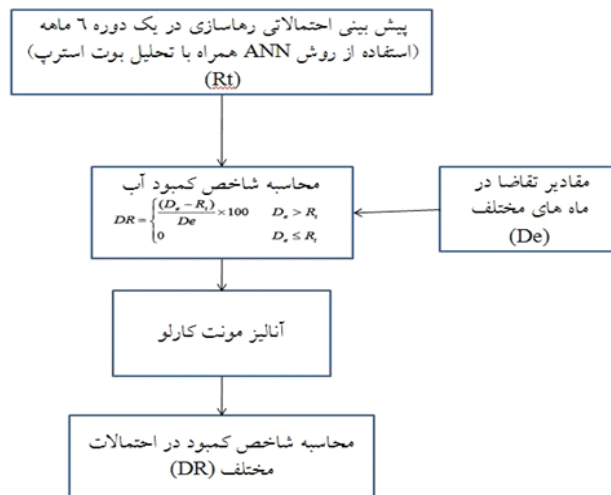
پیش بینی احتمالاتی رهاسازی در یک دوره ٦ ماهه (استفاده از روش ANN همراه با تحلیل بوت استرپ) (Rt)

محاسبه شاخص کمبود آب

$DR = \begin{cases} \frac{(D_e - R_t)}{De} \times 100 & D_e > R_t \\ 0 & D_e \le R_t \end{cases}$

مقادیر تقاضا در ماه های مختلف (De)

آنالیز مونت کارلو

محاسبه شاخص کمبود در احتمالات مختلف (DR)